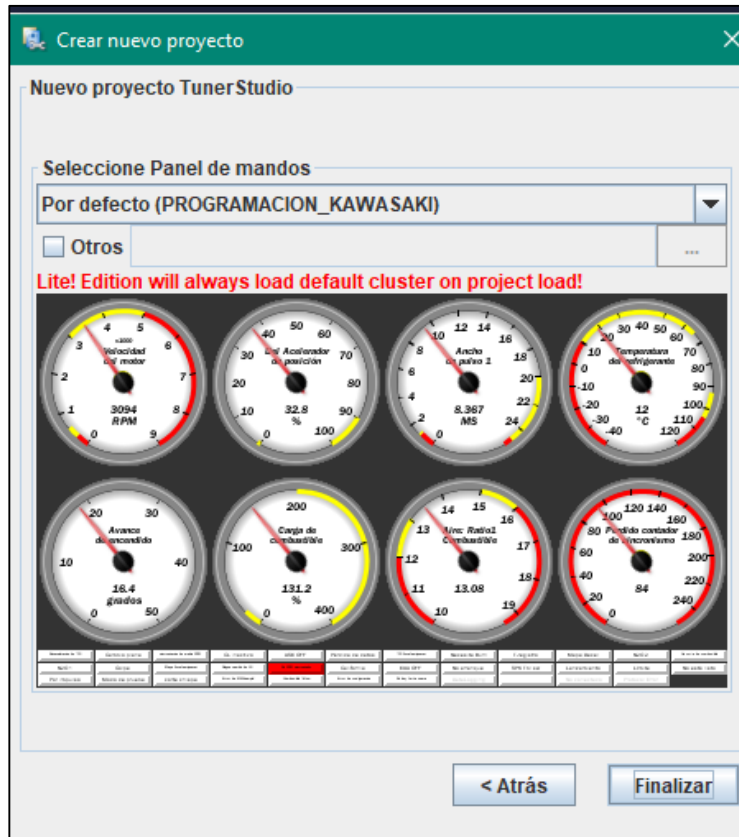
Crear nuevo proyecto

Nuevo proyecto TunerStudio

Seleccione Panel de mandos

Por defecto (PROGRAMACION_KAWASAKI)

Otros

...

Lite! Edition will always load default cluster on project load!

x1000
Velocidad del motor
0 1 2 3 4 5 6 7 8 9
3094
RPM

Del Acelerador de posición
0 10 20 30 40 50 60 70 80 90 100
32.8
%

Ancho de pulso 1
0 2 4 6 8 10 12 14 16 18 20 22 24
8.367
MS

Temperatura del refrigerante
-40 -30 -20 -10 0 10 20 30 40 50 60 70 80 90 100 110 120
12
°C

Avance de encendido
0 10 20 30 40 50
16.4
grados

Carga de combustible
0 100 200 300 400
131.2
%

Aire: Ratio1 Combustible
10 11 12 13 14 15 16 17 18 19
13.08

Perdido contador de sincronismo
0 20 40 60 80 100 120 140 160 180 200 220 240
84

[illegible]

< Atrás

Finalizar